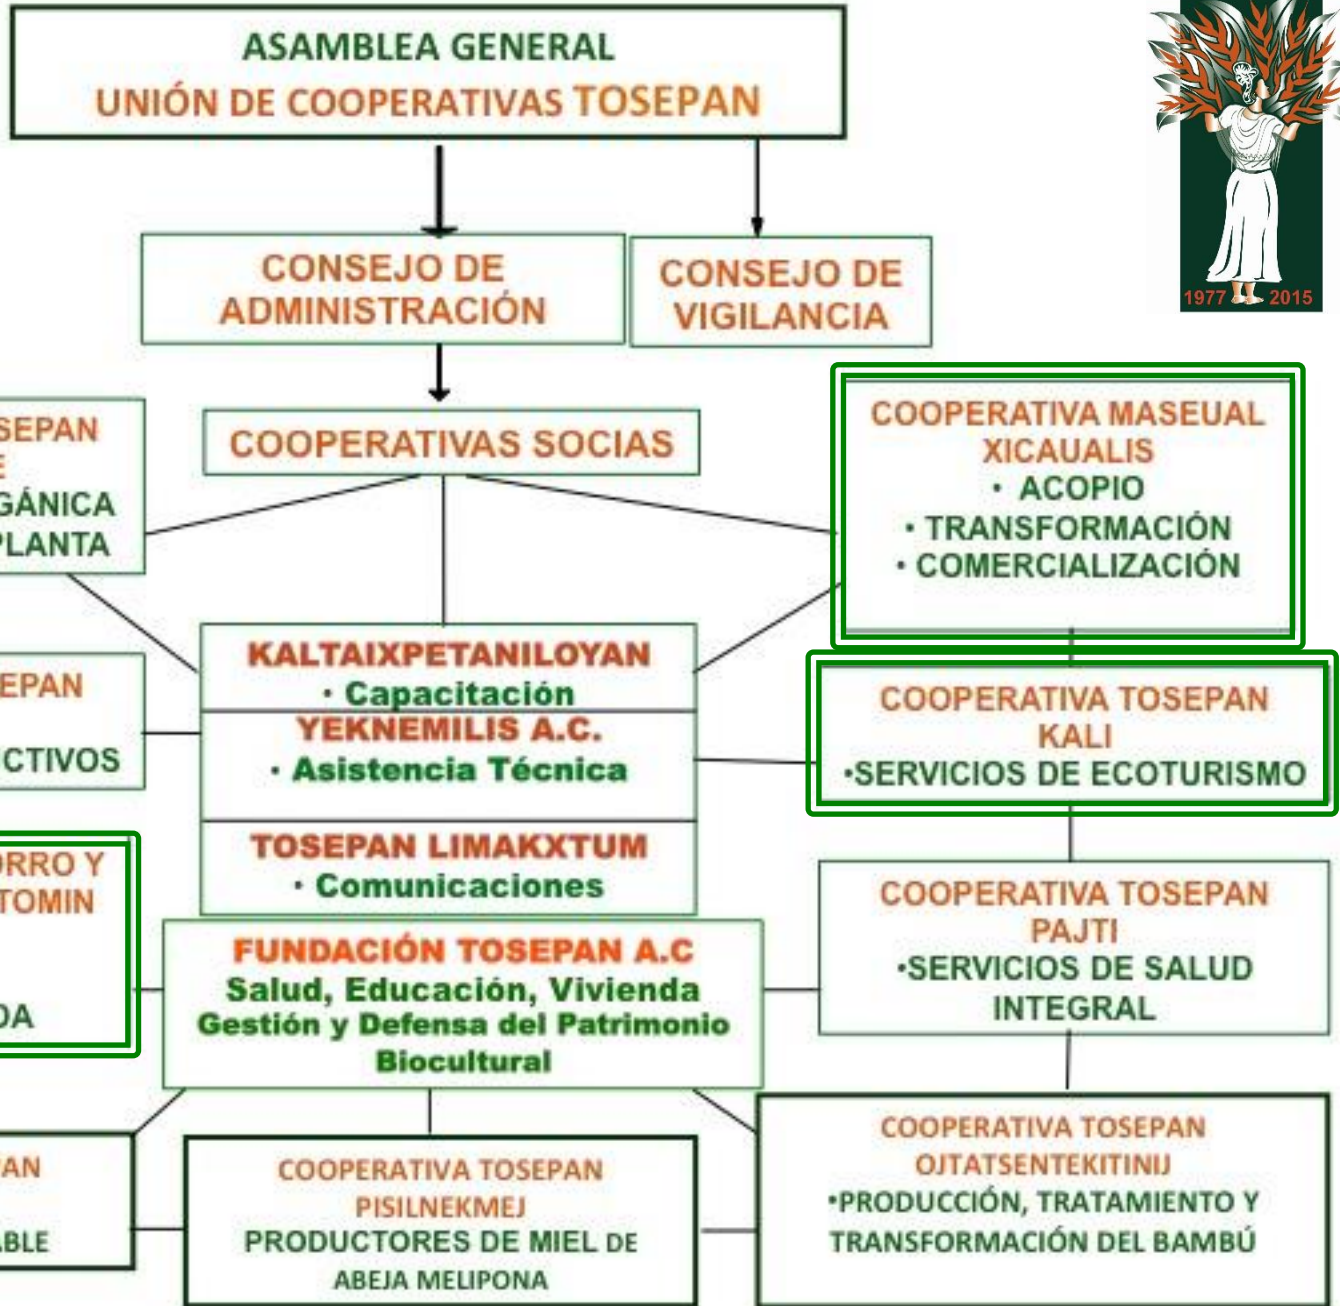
ASAMBLEA GENERAL
UNIÓN DE COOPERATIVAS TOSEPAN

1977 2015

CONSEJO DE ADMINISTRACIÓN

CONSEJO DE VIGILANCIA

COOPERATIVAS SOCIAS

SEPAN
E
GÁNICA
PLANTA

COOPERATIVA MASEUAL XICAUALIS
• ACOPIO
• TRANSFORMACIÓN
• COMERCIALIZACIÓN

EPAN
CTIVOS

KALTAIXPETANILOYAN
• Capacitación
YEKNEMILIS A.C.
• Asistencia Técnica

COOPERATIVA TOSEPAN KALI
•SERVICIOS DE ECOTURISMO

TOSEPAN LIMAKXTUM
• Comunicaciones

ORRO Y
TOMIN
DA

FUNDACIÓN TOSEPAN A.C
Salud, Educación, Vivienda
Gestión y Defensa del Patrimonio Biocultural

COOPERATIVA TOSEPAN PAJTI
•SERVICIOS DE SALUD INTEGRAL

AN
BLE

COOPERATIVA TOSEPAN PISILNEKMEJ
PRODUCTORES DE MIEL DE ABEJA MELIPONA

COOPERATIVA TOSEPAN OJTATSENTEKITINIJ
•PRODUCCIÓN, TRATAMIENTO Y TRANSFORMACIÓN DEL BAMBÚ